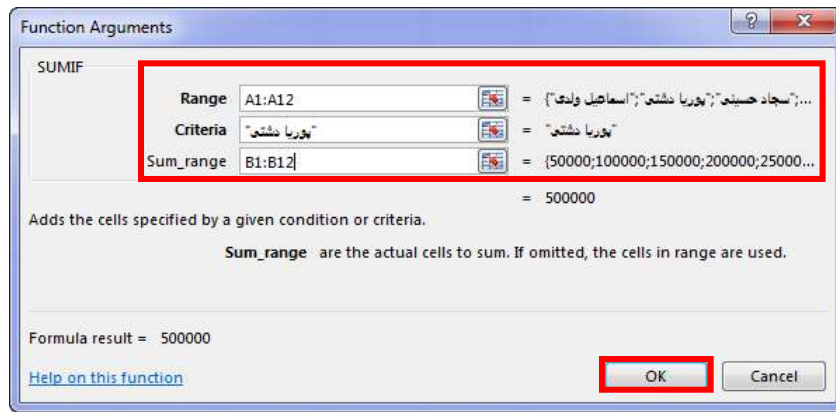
Function Arguments

SUMIF

Range A1:A12 = {"اسماعیل ولدی";"پوریا دشتی";"سجاد حسینی";...

Criteria "پوریا دشتی" = "پوریا دشتی"

Sum_range B1:B12 = {50000;100000;150000;200000;25000...

= 500000

Adds the cells specified by a given condition or criteria.

Sum_range are the actual cells to sum. If omitted, the cells in range are used.

Formula result = 500000

Help on this function

OK Cancel